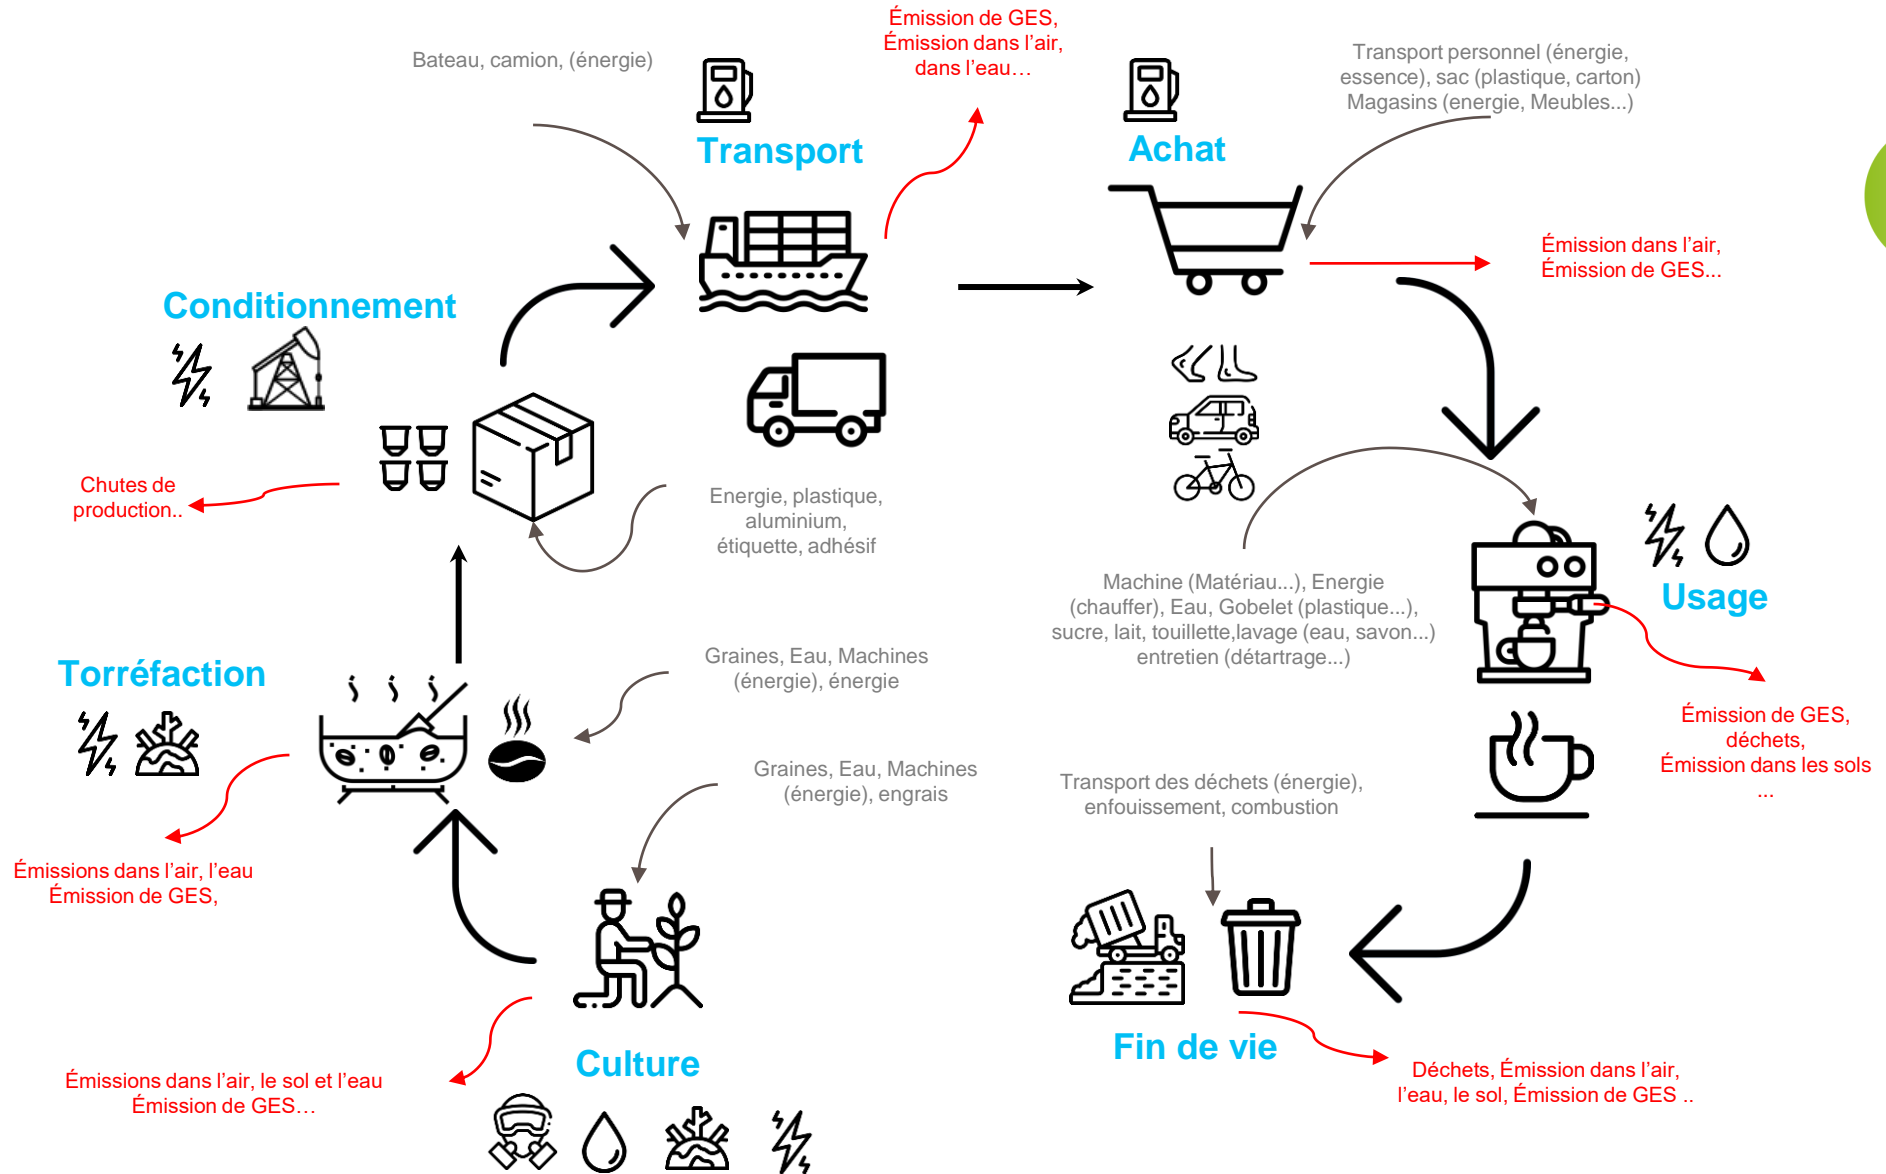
Bateau, camion, (énergie)

Émission de GES,
Émission dans l’air,
dans l’eau…

Transport

Achat

Transport personnel (énergie, essence), sac (plastique, carton)
Magasins (energie, Meubles...)

Émission dans l’air,
Émission de GES...

Conditionnement

Chutes de production..

Energie, plastique, aluminium, étiquette, adhésif

Machine (Matériau...), Energie (chauffer), Eau, Gobelet (plastique...), sucre, lait, touillette,lavage (eau, savon...) entretien (détartrage...)

Usage

Torréfaction

Graines, Eau, Machines (énergie), énergie

Émission de GES,
déchets,
Émission dans les sols
...

Graines, Eau, Machines (énergie), engrais

Transport des déchets (énergie), enfouissement, combustion

Émissions dans l’air, l’eau
Émission de GES,

Fin de vie

Culture

Déchets, Émission dans l’air, l’eau, le sol, Émission de GES ..

Émissions dans l’air, le sol et l’eau
Émission de GES…